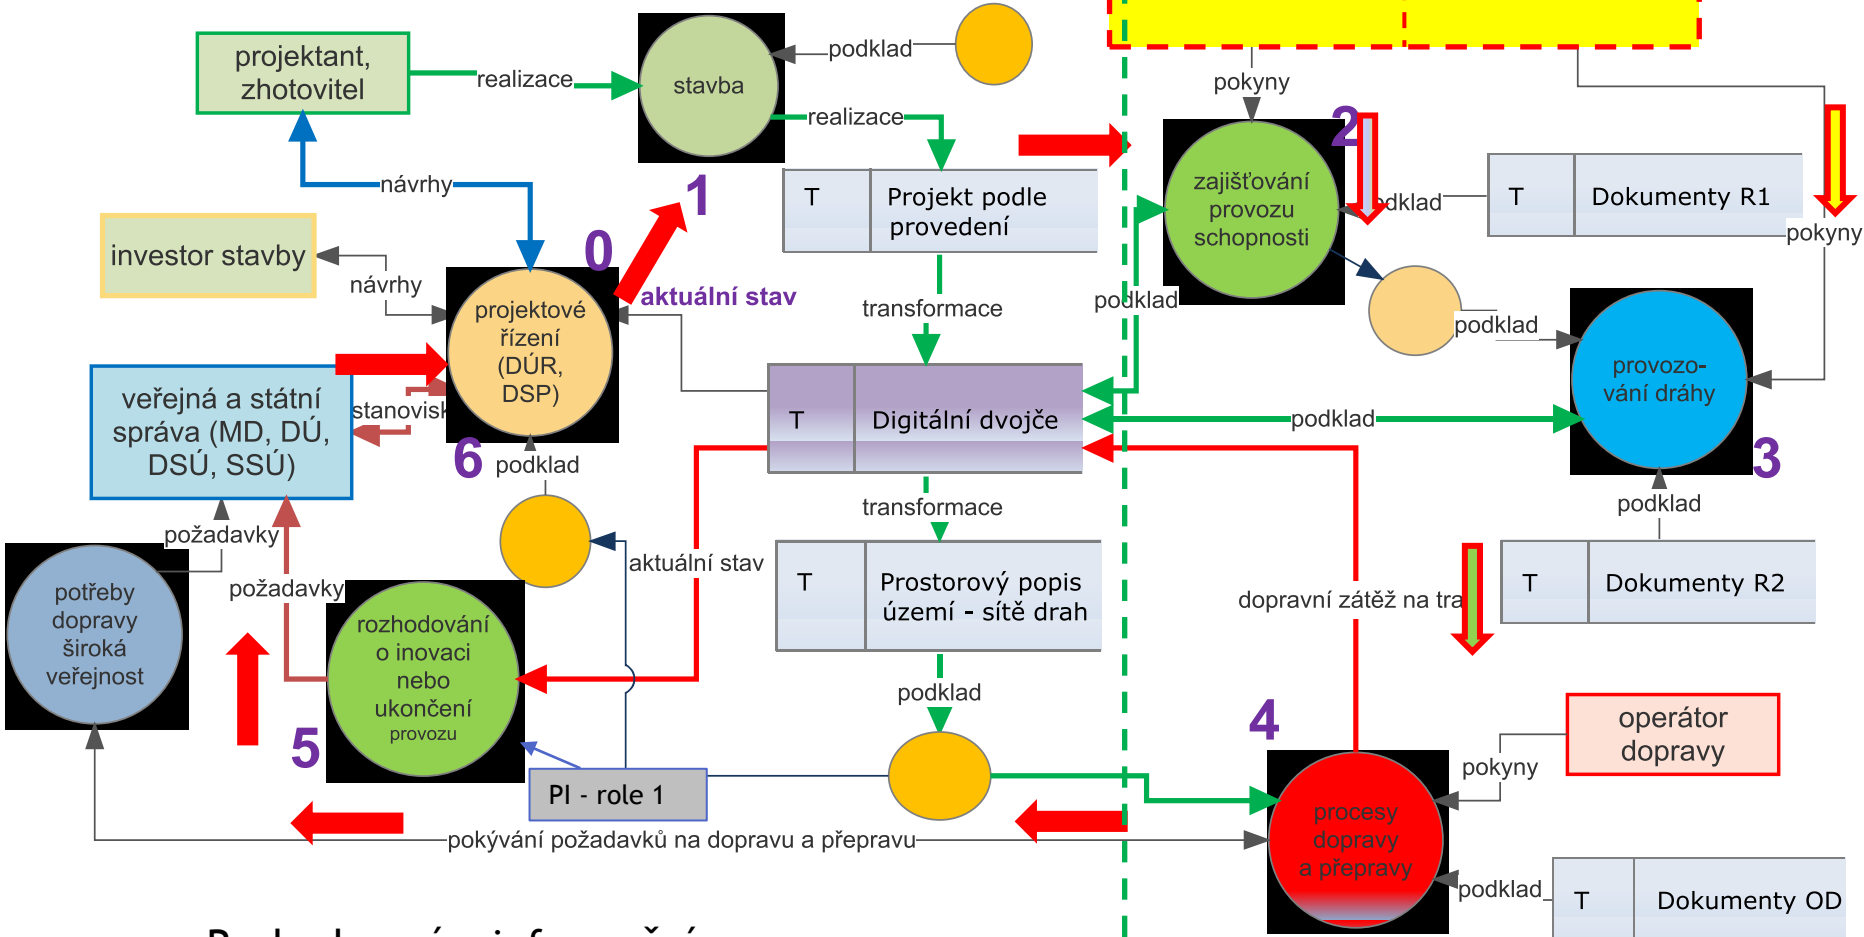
projektant, zhotovitel

realizace

stavba

podklad

pokyny

realizace

1

2

zajišťování provozu schopnosti

podklad

T

Dokumenty R1

pokyny

T

Projekt podle provedení

návrhy

investor stavby

návrhy

0

projektové řízení (DÚR, DSP)

aktuální stav

transformace

podklad

podklad

provozo-vání dráhy

veřejná a státní správa (MD, DÚ, DSÚ, SSÚ)

stanovisk

T

Digitální dvojče

podklad

6

podklad

3

podklad

požadavky

transformace

potřeby dopravy široká veřejnost

požadavky

aktuální stav

T

Prostorový popis území - sítě drah

dopravní zátěž na tra

T

Dokumenty R2

rozhodování o inovaci nebo ukončení provozu

podklad

5

4

operátor dopravy

pokyny

PI - role 1

procesy dopravy a přepravy

podklad

T

Dokumenty OD

pokývání požadavků na dopravu a přepravu